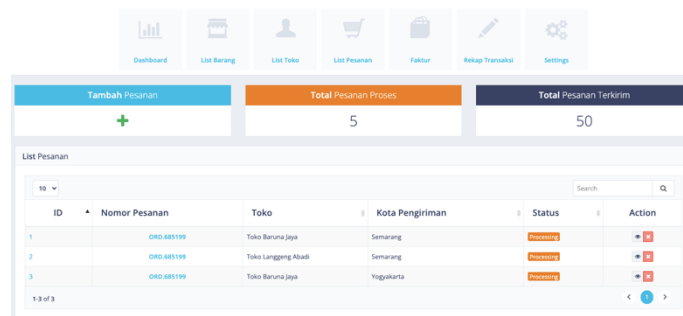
Dashboard
List Barang
List Toko
List Pesanan
Faktur
Rekap Transaksi
Settings

Tambah Pesanan
+

Total Pesanan Proses
5

Total Pesanan Terkirim
50

List Pesanan

10

Search

| ID | Nomor Pesanan | Toko | Kota Pengiriman | Status | Action |
|---|---|---|---|---|---|
| 1 | ORD.685199 | Toko Baruna Jaya | Semarang | Processing | |
| 2 | ORD.685199 | Toko Langgeng Abadi | Semarang | Processing | |
| 3 | ORD.685199 | Toko Baruna Jaya | Yogyakarta | Processing | |

1-3 of 3

1